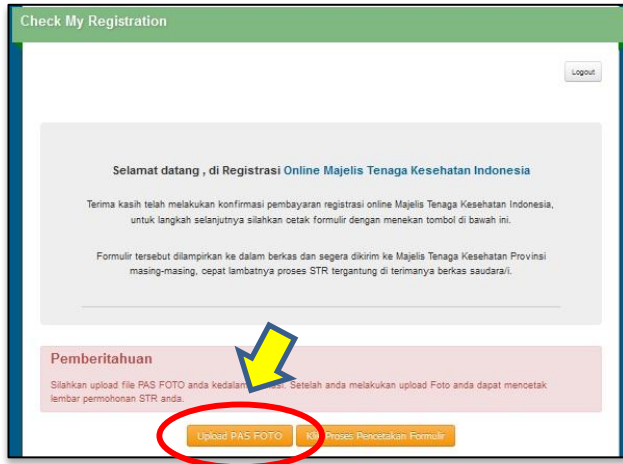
Check My Registration

Logout

Selamat datang , di Registrasi Online Majelis Tenaga Kesehatan Indonesia

Terima kasih telah melakukan konfirmasi pembayaran registrasi online Majelis Tenaga Kesehatan Indonesia, untuk langkah selanjutnya silahkan cetak formulir dengan menekan tombol di bawah ini.

Formulir tersebut dilampirkan ke dalam berkas dan segera dikirim ke Majelis Tenaga Kesehatan Provinsi masing-masing, cepat lambatnya proses STR tergantung di terimanya berkas saudara/i.

Pemberitahuan

Silahkan upload file PAS FOTO anda kedalam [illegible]. Setelah anda melakukan upload Foto anda dapat mencetak lembar permohonan STR anda.

Upload PAS FOTO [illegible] Proses Pencetakan Formulir